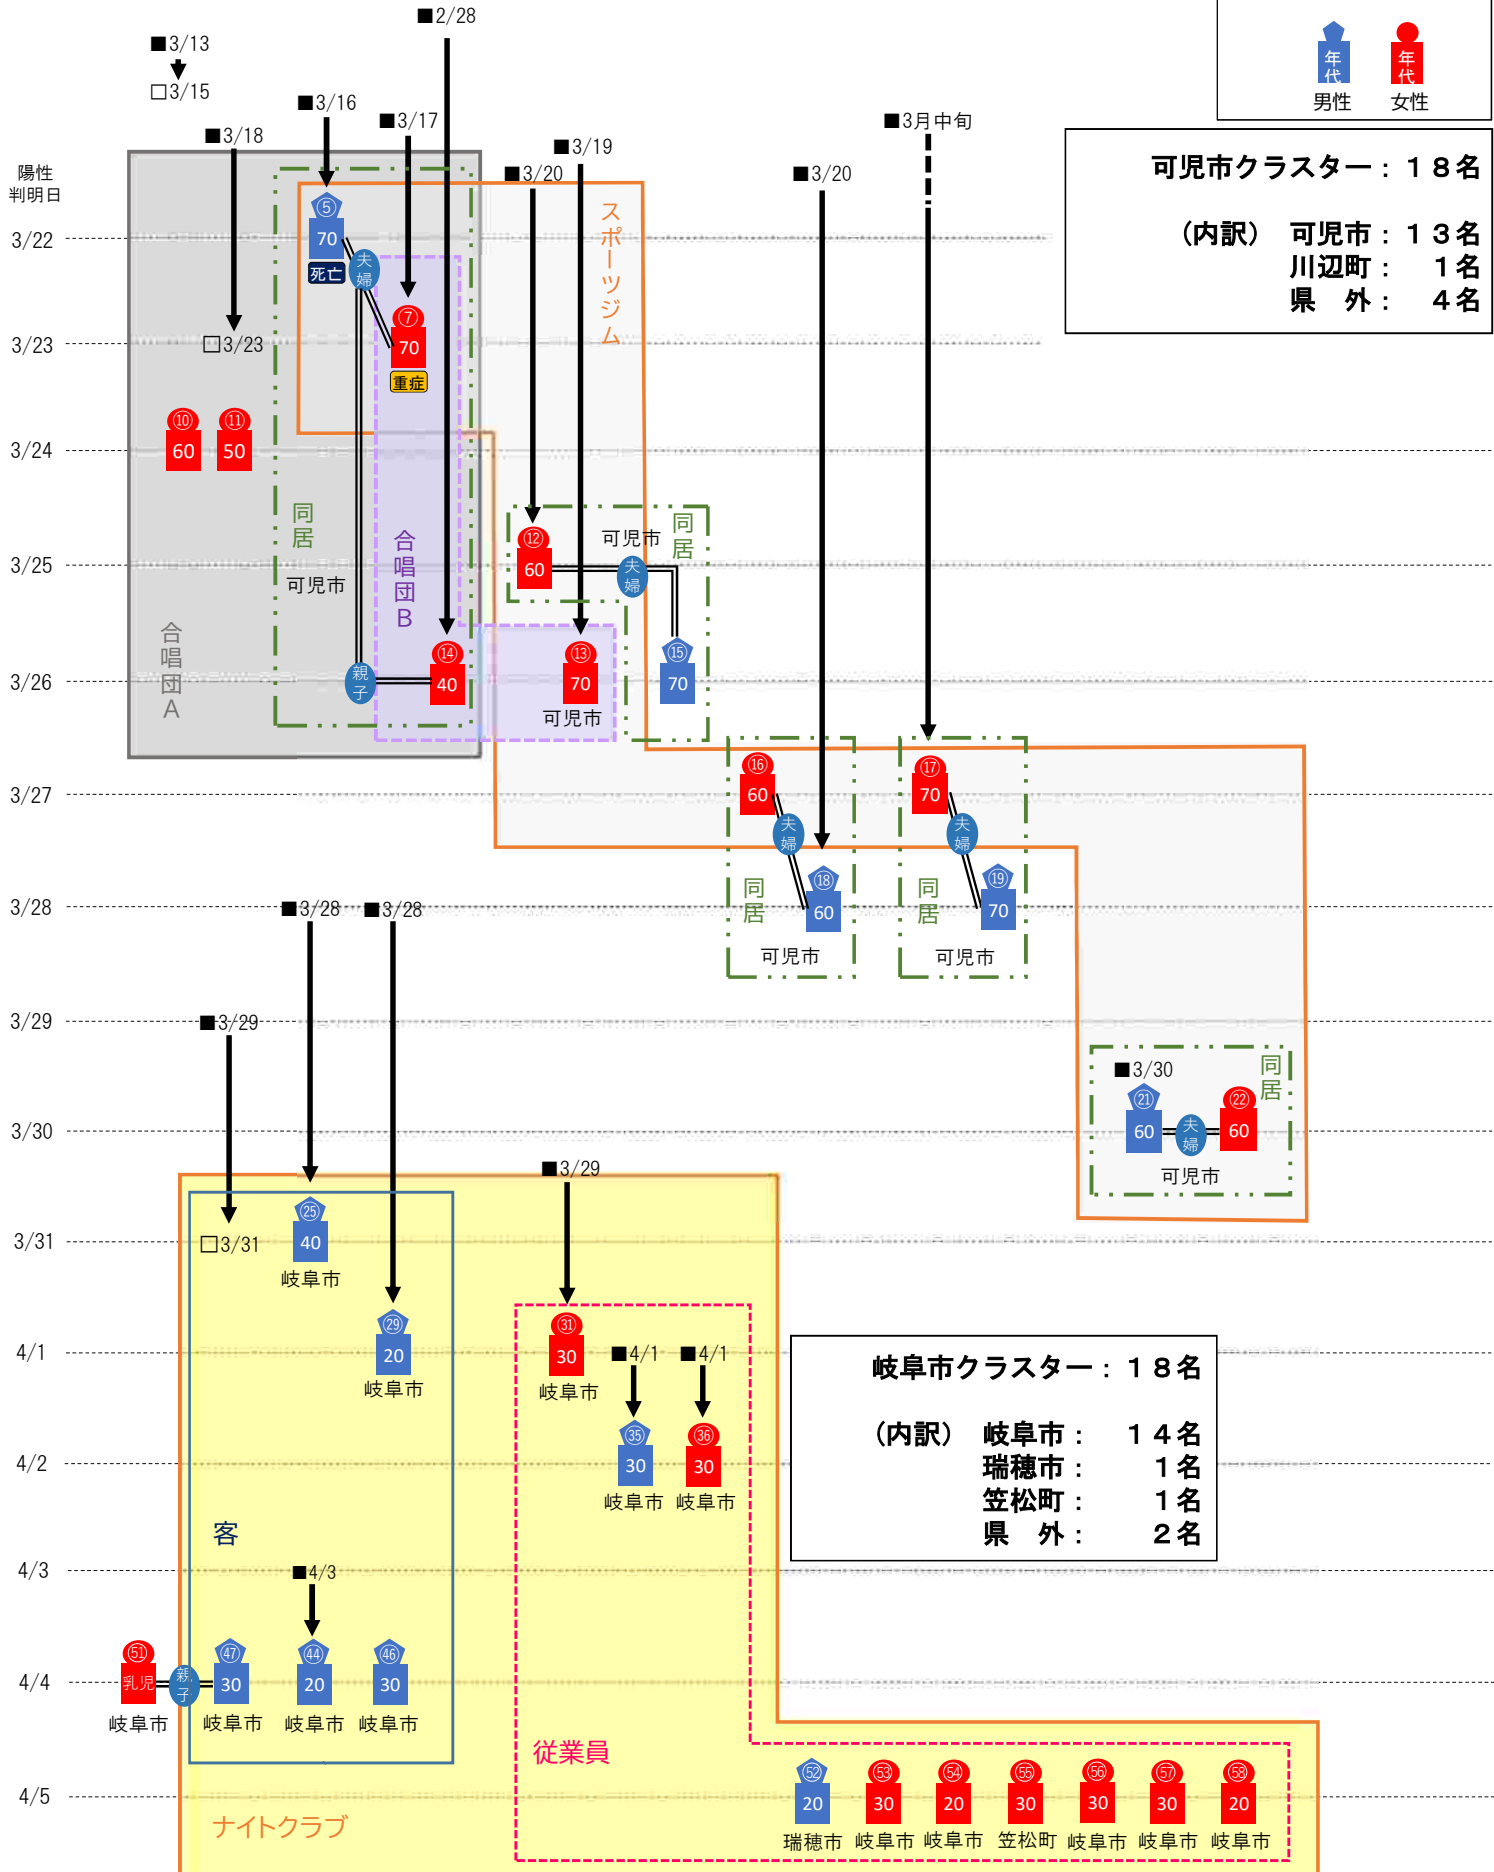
年代 男性
年代 女性

可児市クラスター：１８名

（内訳） 可児市：１３名
川辺町： １名
県 外： ４名

陽性判明日
3/22
3/23
3/24
3/25
3/26
3/27
3/28
3/29
3/30
3/31
4/1
4/2
4/3
4/4
4/5

■3/13
□3/15
■3/18
□3/23
■3/16
■3/17
■2/28
■3/19
■3/20
■3/20
■3月中旬

⑤ 70 死亡
夫婦
⑦ 70 重症
⑩ 60
⑪ 50
同居
可児市
合唱団B
合唱団A
親子
⑭ 40
スポーツジム
⑫ 60
可児市
夫婦
同居
⑬ 70
可児市
⑮ 70
⑯ 60
夫婦
⑱ 60
同居
可児市
⑰ 70
夫婦
⑲ 70
同居
可児市
■3/30
㉑ 60
夫婦
㉒ 60
同居
可児市

■3/28
■3/28
■3/29
□3/31
㉕ 40
岐阜市
㉙ 20
岐阜市
■3/29
㉛ 30
岐阜市
■4/1
■4/1
㉟ 30
岐阜市
㊱ 30
岐阜市
客
■4/3
㊿ 乳児
岐阜市
親子
㊼ 30
岐阜市
㊹ 20
岐阜市
㊻ 30
岐阜市
従業員
ナイトクラブ
52 20 瑞穂市
53 30 岐阜市
54 20 岐阜市
55 30 笠松町
56 30 岐阜市
57 30 岐阜市
58 20 岐阜市

岐阜市クラスター：１８名

（内訳） 岐阜市： １４名
瑞穂市： １名
笠松町： １名
県 外： ２名